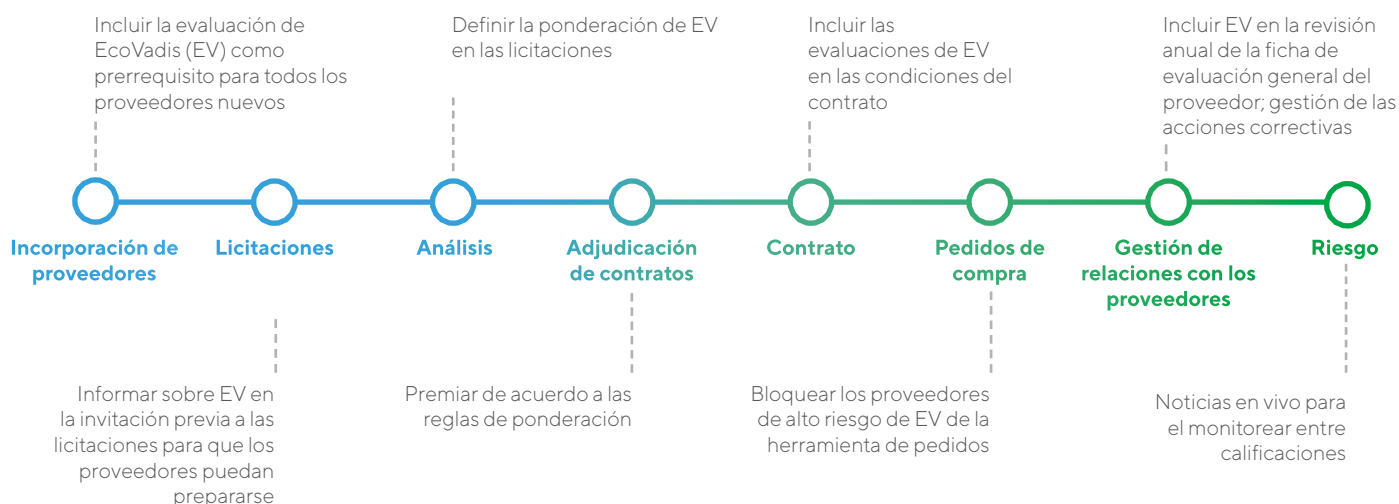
Incluir la evaluación de EcoVadis (EV) como prerrequisito para todos los proveedores nuevos

Definir la ponderación de EV en las licitaciones

Incluir las evaluaciones de EV en las condiciones del contrato

Incluir EV en la revisión anual de la ficha de evaluación general del proveedor; gestión de las acciones correctivas

Incorporación de proveedores

Licitaciones

Análisis

Adjudicación de contratos

Contrato

Pedidos de compra

Gestión de relaciones con los proveedores

Riesgo

Informar sobre EV en la invitación previa a las licitaciones para que los proveedores puedan prepararse

Premiar de acuerdo a las reglas de ponderación

Bloquear los proveedores de alto riesgo de EV de la herramienta de pedidos

Noticias en vivo para el monitorear entre calificaciones